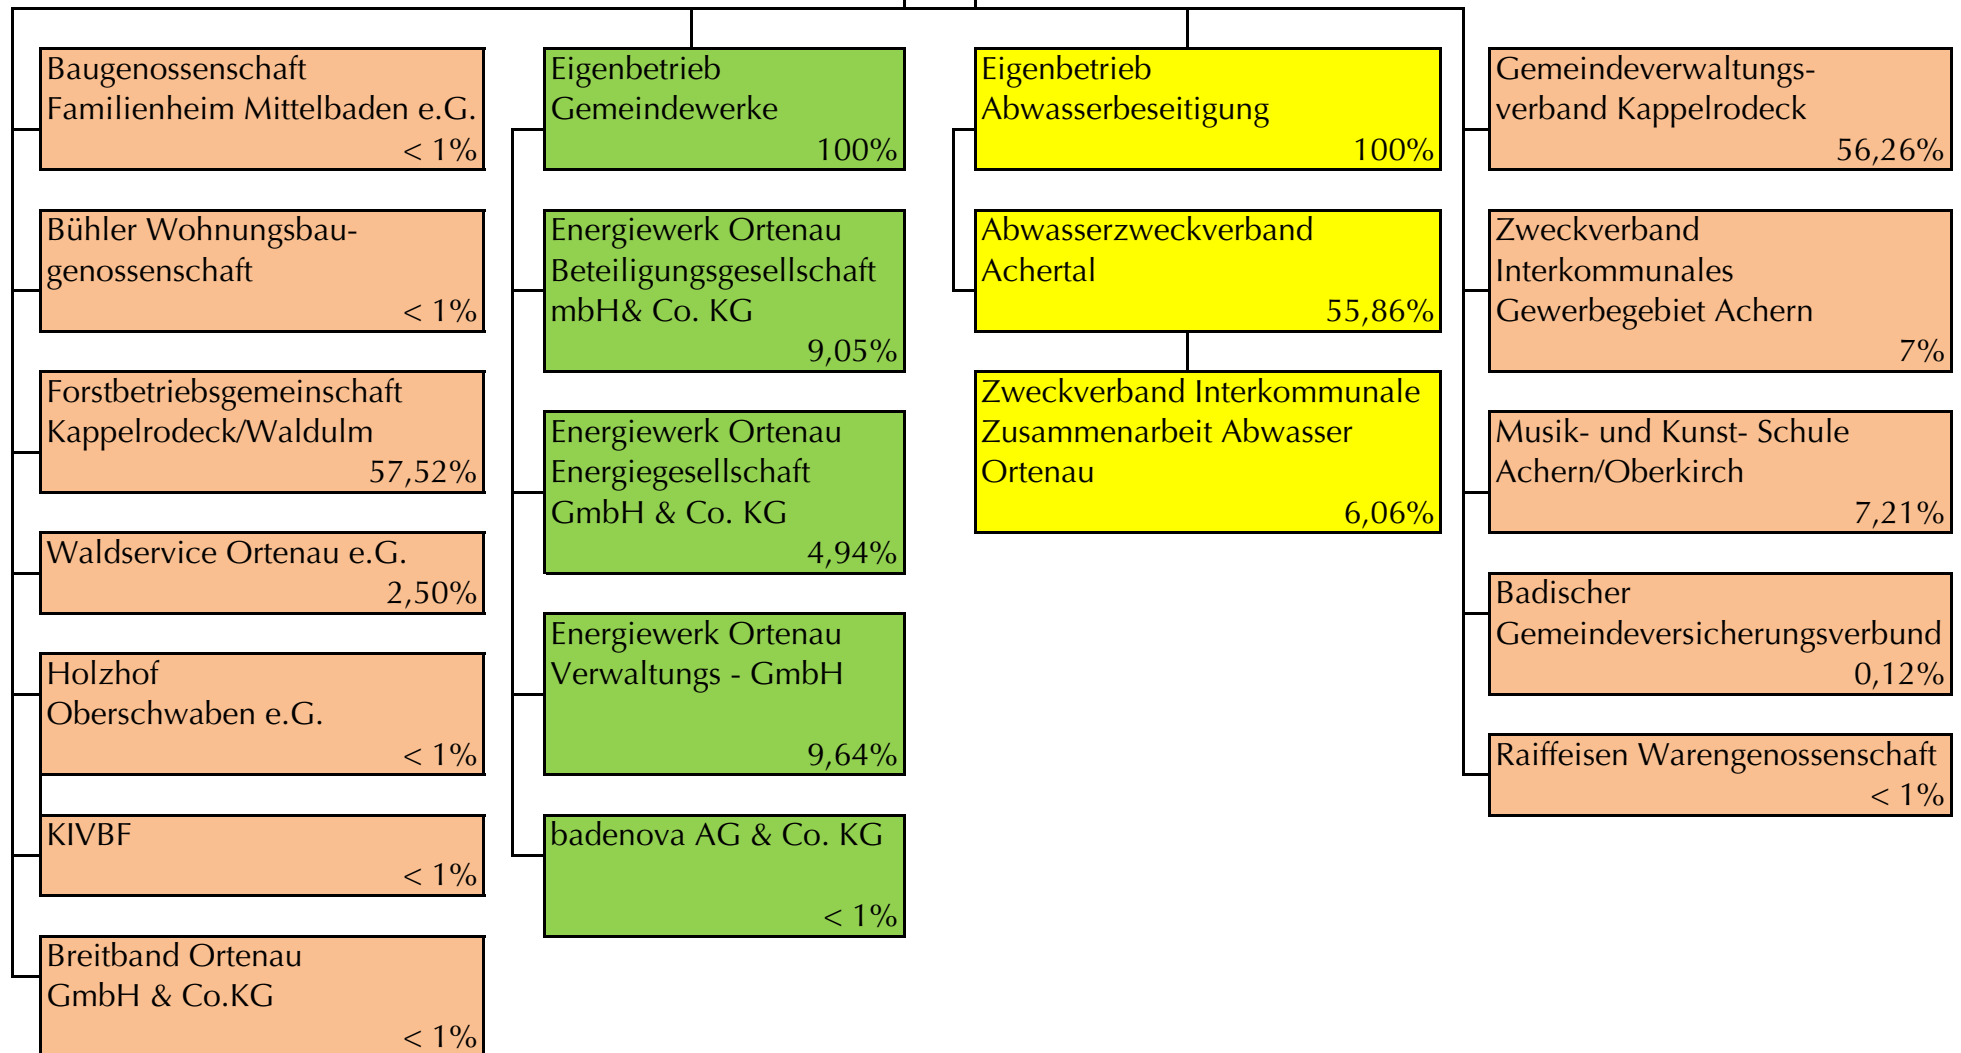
Baugenossenschaft Familienheim Mittelbaden e.G.
< 1%

Bühler Wohnungsbaugenossenschaft
< 1%

Forstbetriebsgemeinschaft Kappelrodeck/Waldulm
57,52%

Waldservice Ortenau e.G.
2,50%

Holzhof Oberschwaben e.G.
< 1%

KIVBF
< 1%

Breitband Ortenau GmbH & Co.KG
< 1%

Eigenbetrieb Gemeindewerke
100%

Energiewerk Ortenau Beteiligungsgesellschaft mbH& Co. KG
9,05%

Energiewerk Ortenau Energiegesellschaft GmbH & Co. KG
4,94%

Energiewerk Ortenau Verwaltungs - GmbH
9,64%

badenova AG & Co. KG
< 1%

Eigenbetrieb Abwasserbeseitigung
100%

Abwasserzweckverband Achertal
55,86%

Zweckverband Interkommunale Zusammenarbeit Abwasser Ortenau
6,06%

Gemeindeverwaltungsverband Kappelrodeck
56,26%

Zweckverband Interkommunales Gewerbegebiet Achern
7%

Musik- und Kunst- Schule Achern/Oberkirch
7,21%

Badischer Gemeindeversicherungsverbund
0,12%

Raiffeisen Warengenossenschaft
< 1%